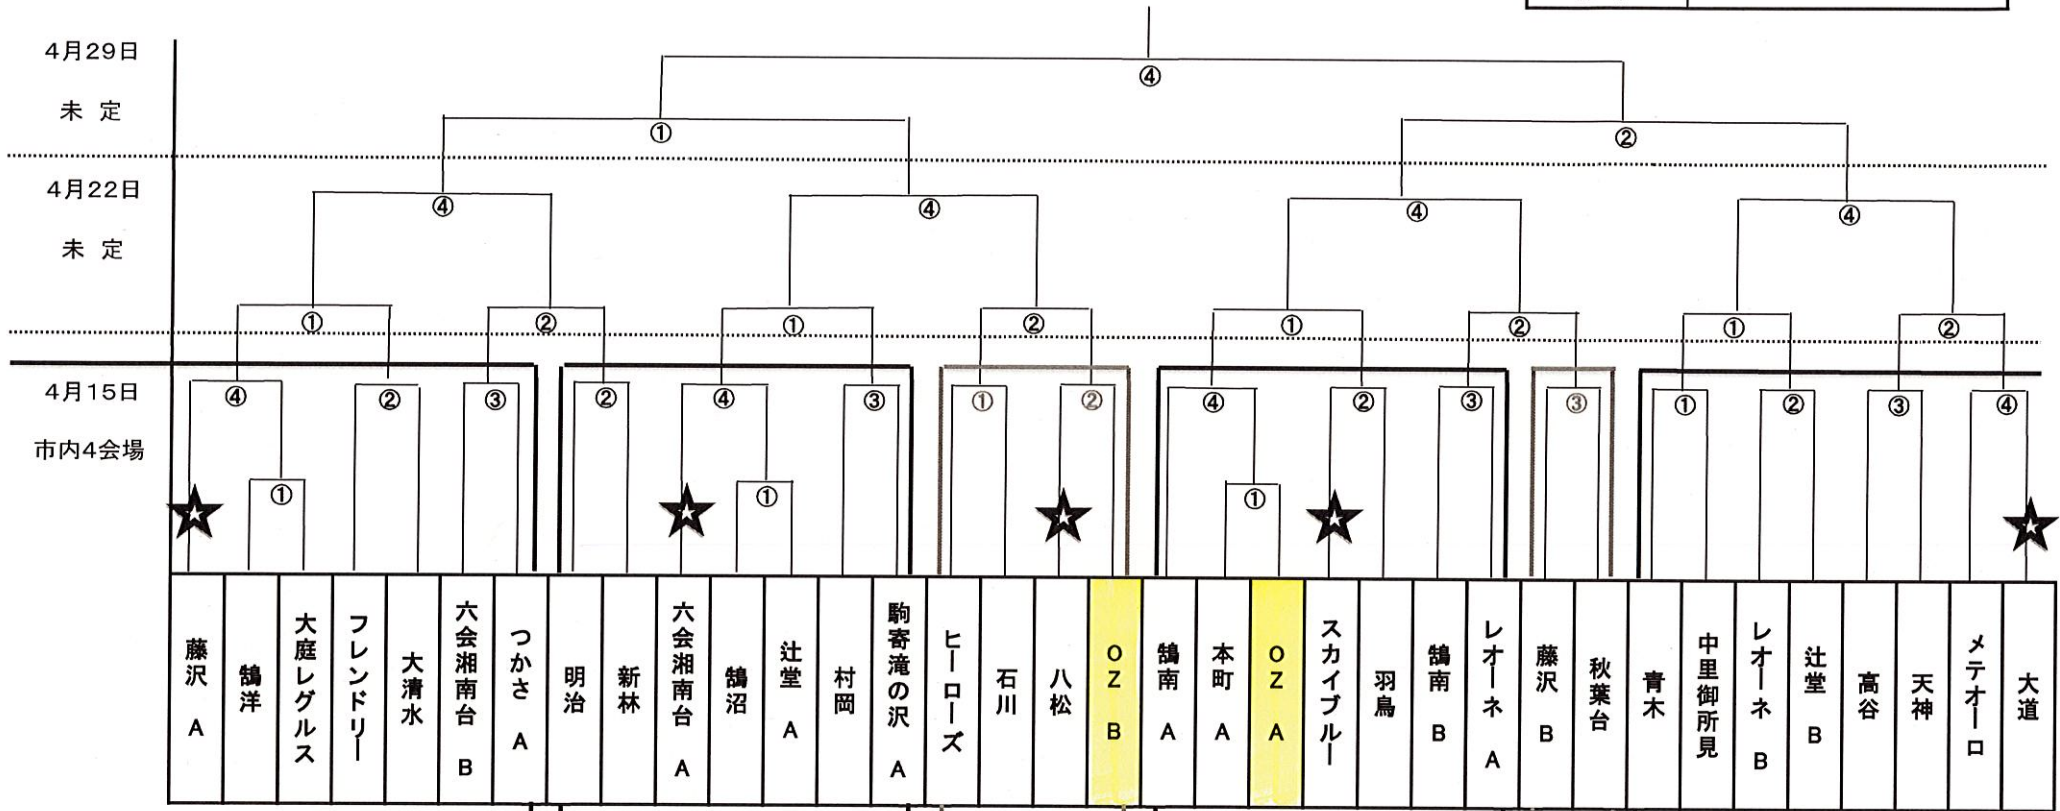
4月29日

未 定

④

①

②

4月22日

未 定

④ ④ ④ ④

① ② ① ② ① ② ① ②

4月15日

市内4会場

④ ② ③ ② ④ ③ ① ② ④ ② ③ ③ ① ② ③ ④

① ① ①

| 藤沢A | 鵠洋 | 大庭レグルス | フレンドリー | 大清水 | 六会湘南台B | つかさA | 明治 | 新林 | 六会湘南台A | 鵠沼 | 辻堂A | 村岡 | 駒寄滝の沢A | ヒーローズ | 石川 | 八松 | OZB | 鵠南A | 本町A | OZA | スカイブルー | 羽鳥 | 鵠南B | レオーネA | 藤沢B | 秋葉台 | 青木 | 中里御所見 | レオーネB | 辻堂B | 高谷 | 天神 | メテオーロ | 大道 |
|---|---|---|---|---|---|---|---|---|---|---|---|---|---|---|---|---|---|---|---|---|---|---|---|---|---|---|---|---|---|---|---|---|---|---|